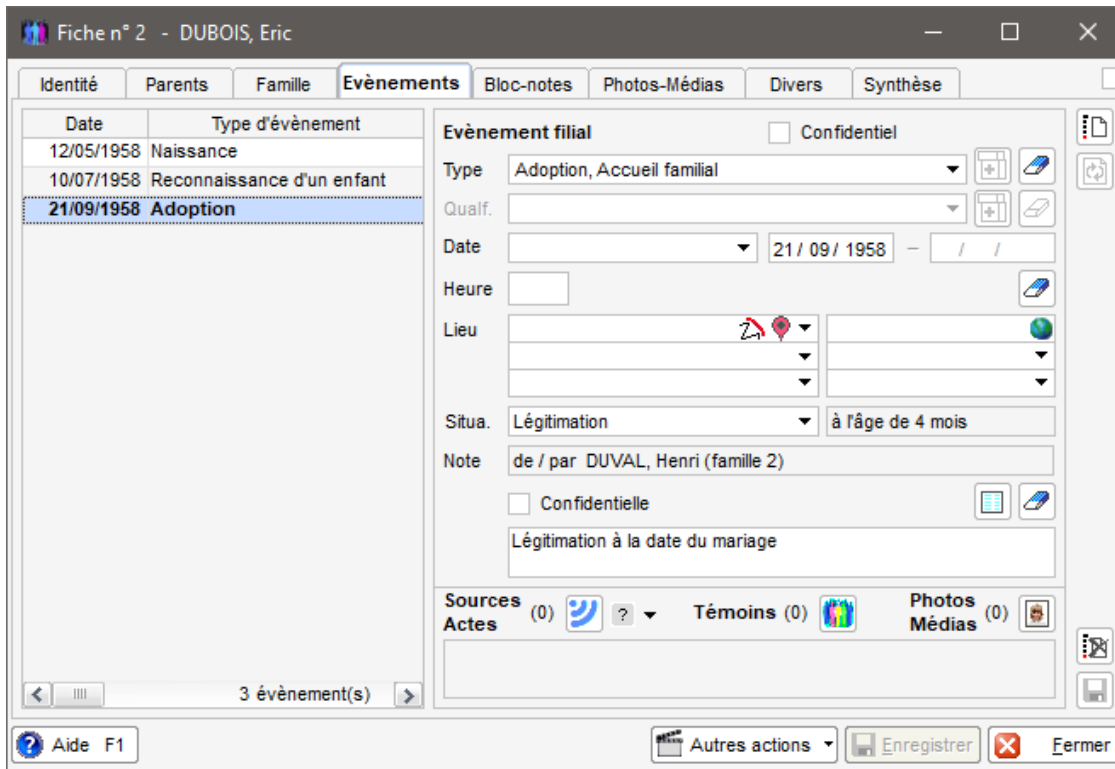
Fiche n° 2 - DUBOIS, Eric

Identité | Parents | Famille | Evènements | Bloc-notes | Photos-Médias | Divers | Synthèse

| Date | Type d'évènement |
|---|---|
| 12/05/1958 | Naissance |
| 10/07/1958 | Reconnaissance d'un enfant |
| 21/09/1958 | Adoption |

3 évènement(s)

Evènement filial

Confidentiel

Type Adoption, Accueil familial

Qualf.

Date 21/ 09/ 1958 – / /

Heure

Lieu

Situa. Légitimation à l'âge de 4 mois

Note de / par DUVAL, Henri (famille 2)

Confidentielle

Légitimation à la date du mariage

Sources Actes (0) ? Témoins (0) Photos Médias (0)

Aide F1

Autres actions

Enregistrer

Fermer